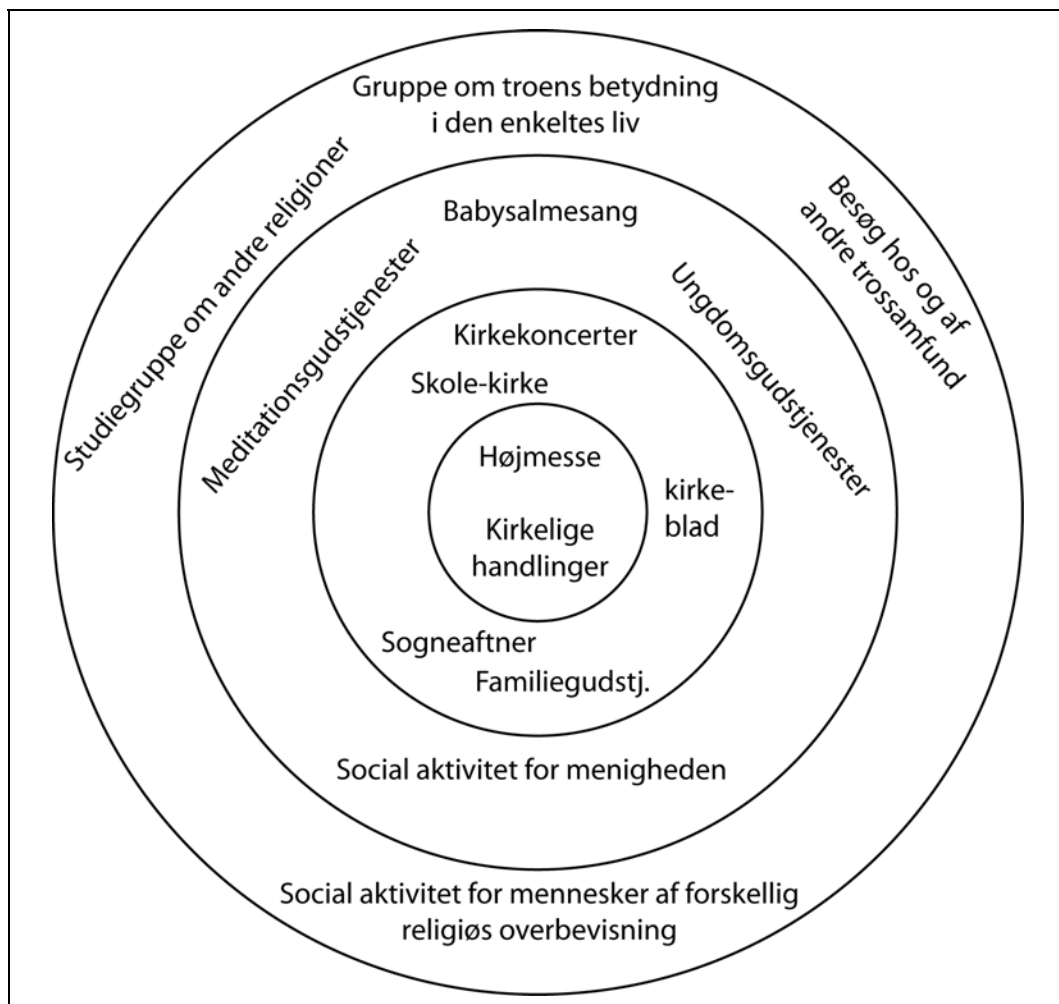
Gruppe om troens betydning i den enkeltes liv

Studiegruppe om andre religioner

Besøg hos og af andre trossamfund

Babysalmesang

Meditationsgudstjenester

Ungdomsgudstjenester

Kirkekoncerter

Skole-kirke

Højmesse

Kirkelige handlinger

kirkeblad

Sogneaftner

Familiegudstj.

Social aktivitet for menigheden

Social aktivitet for mennesker af forskellig religiøs overbevisning